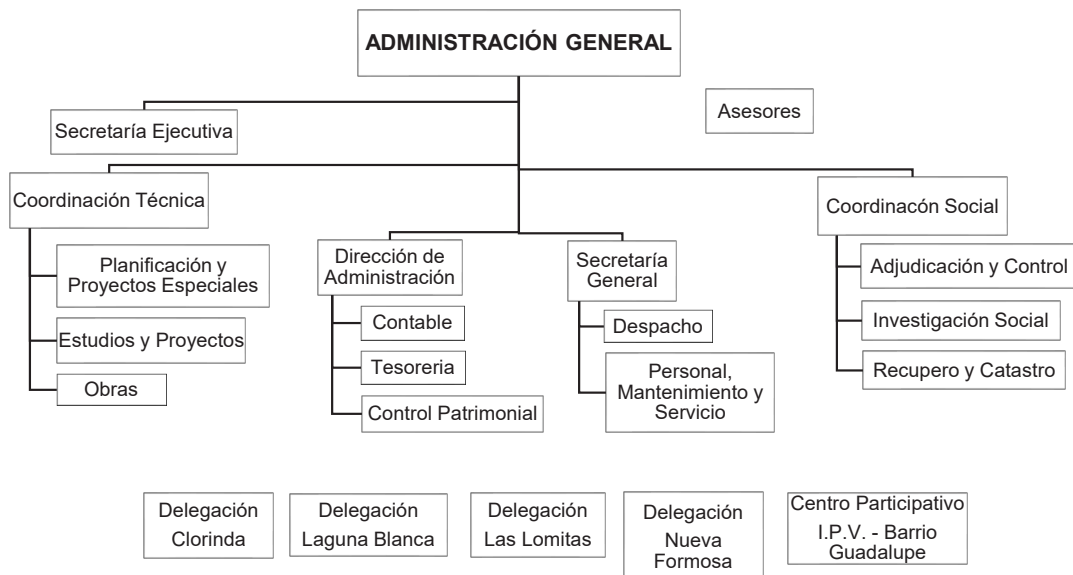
ADMINISTRACIÓN GENERAL

Asesores

Secretaría Ejecutiva

Coordinación Técnica

Planificación y Proyectos Especiales

Estudios y Proyectos

Obras

Dirección de Administración

Contable

Tesoreria

Control Patrimonial

Secretaría General

Despacho

Personal, Mantenimiento y Servicio

Coordinacón Social

Adjudicación y Control

Investigación Social

Recupero y Catastro

Delegación Clorinda

Delegación Laguna Blanca

Delegación Las Lomitas

Delegación Nueva Formosa

Centro Participativo I.P.V. - Barrio Guadalupe